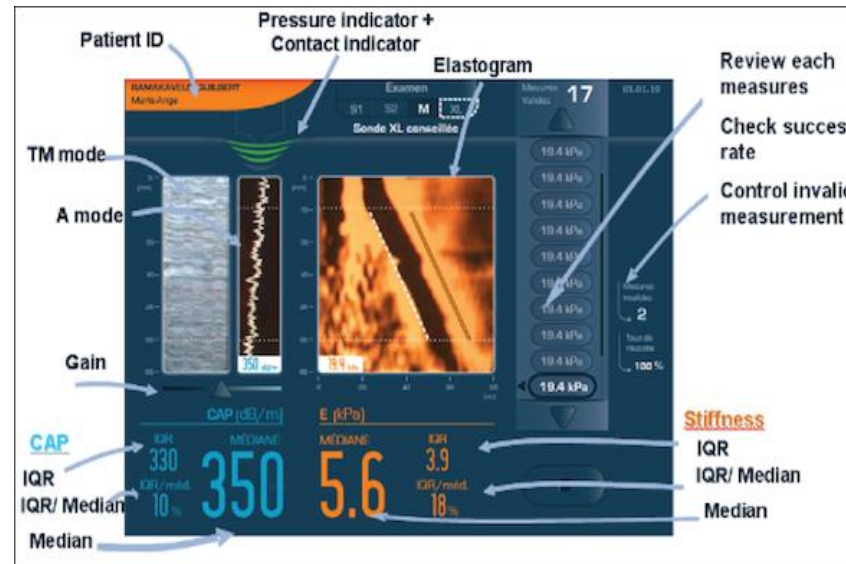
Patient ID

Pressure indicator + Contact indicator

Elastogram

Review each measures

Check succes rate

Control invali measurement

RAMAKAVELO GUILBERT
Marie-Ange

Examen
S1 S2 M XL
Sonde XL conseillée

Mesures Valides 17

01.01.10

19.4 kPa
19.4 kPa
19.4 kPa
19.4 kPa
19.4 kPa
19.4 kPa
19.4 kPa
19.4 kPa
19.4 kPa
19.4 kPa
19.4 kPa

Mesures invalides 2

Taux de réussite 100 %

TM mode

A mode

350 dB/m

19.4 kPa

Gain

CAP (dB/m)
IQR
330
IQR/méd.
10 %
MÉDIANE
350

E (kPa)
MÉDIANE
5.6
IQR
3.9
IQR/méd.
18 %

CAP

IQR

IQR/ Median

Median

Stiffness

IQR

IQR/ Median

Median